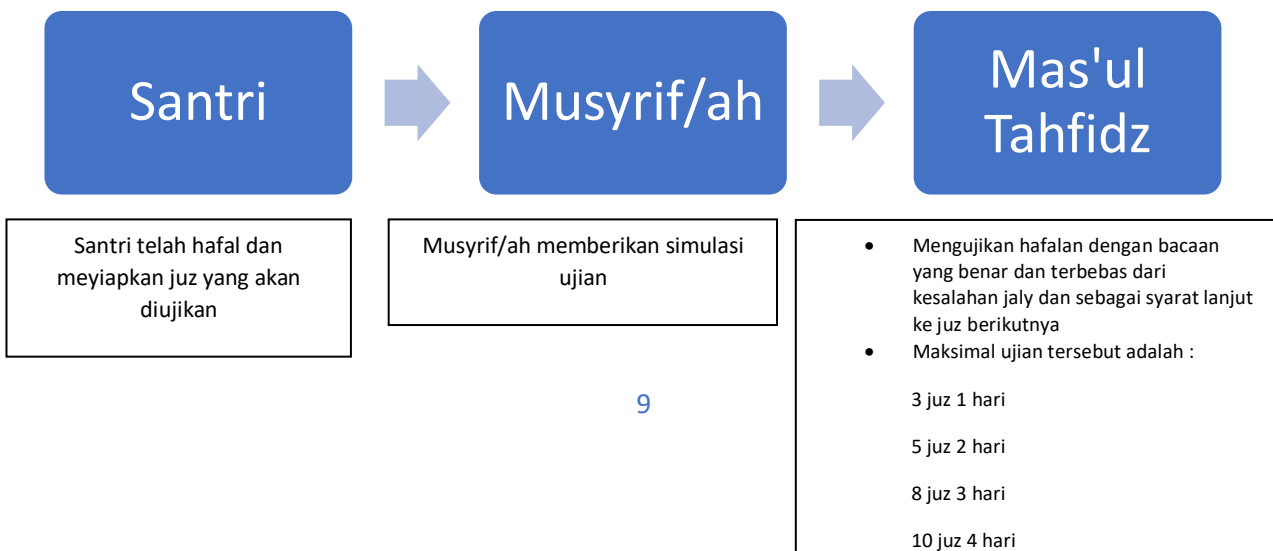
Santri

Musyrif/ah

Mas'ul Tahfidz

Santri telah hafal dan meyiapkan juz yang akan diujikan

Musyrif/ah memberikan simulasi ujian

- Mengujikan hafalan dengan bacaan yang benar dan terbebas dari kesalahan jaly dan sebagai syarat lanjut ke juz berikutnya
- Maksimal ujian tersebut adalah :

3 juz 1 hari

5 juz 2 hari

8 juz 3 hari

10 juz 4 hari

9